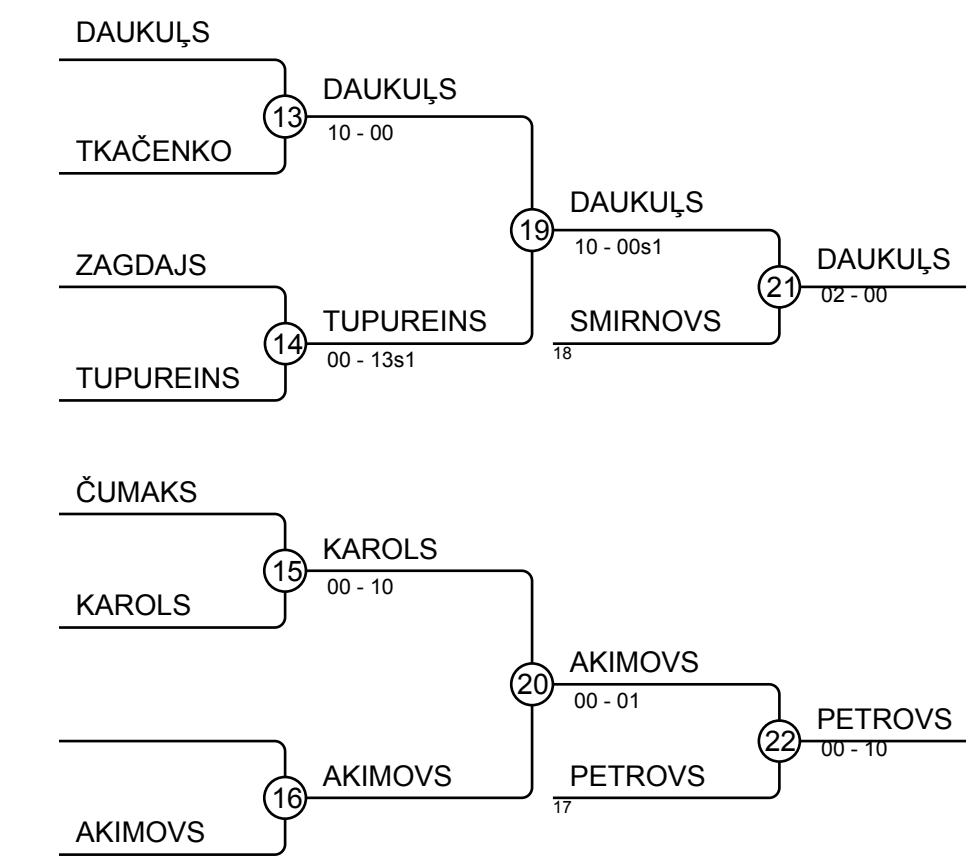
DAUKUĻS

13

TKAČENKO

DAUKUĻS
10 - 00

ZAGDAJS

14

TUPUREINS

TUPUREINS
00 - 13s1

19

DAUKUĻS
10 - 00s1

SMIRNOVS
18

21

DAUKUĻS
02 - 00

ČUMAKS

15

KAROLS

KAROLS
00 - 10

16

AKIMOVS

AKIMOVS

20

AKIMOVS
00 - 01

PETROVS
17

22

PETROVS
00 - 10